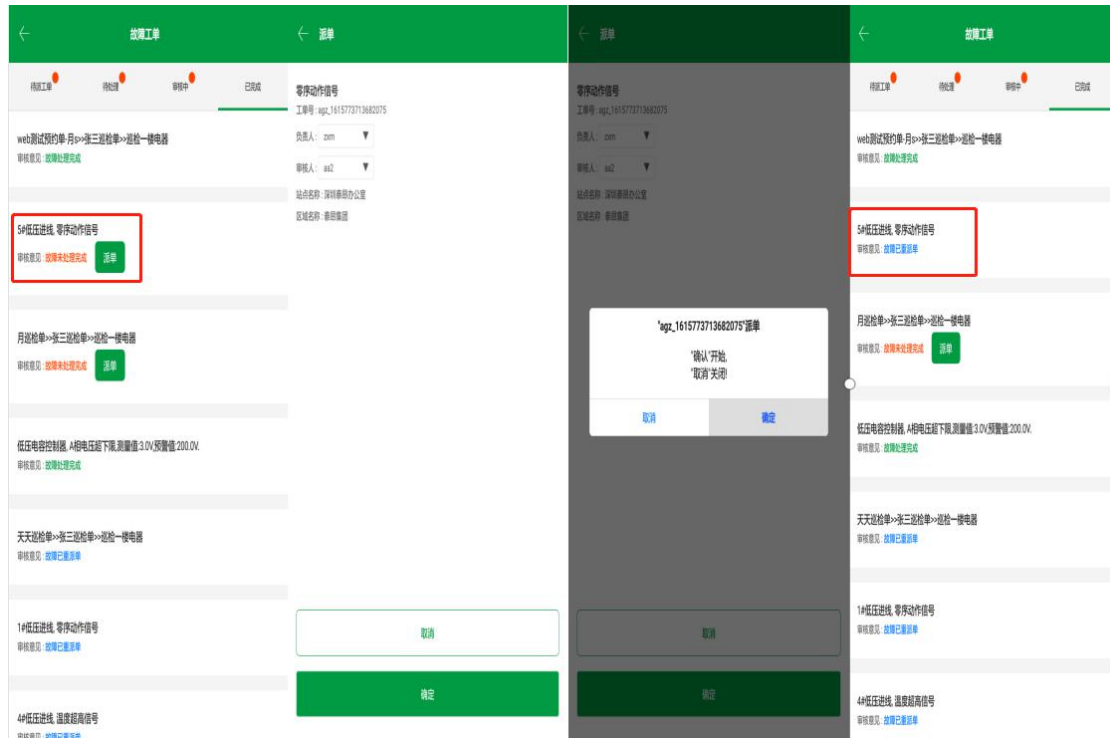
故障工单

待派工单 待处理 审核中 已完成

web测试预约单-月s>>张三巡检单>>巡检一楼电器
审核意见: 故障处理完成

5#低压进线, 零序动作信号
审核意见: 故障未处理完成 派单

月巡检单>>张三巡检单>>巡检一楼电器
审核意见: 故障未处理完成 派单

低压电容控制器, A相电压超下限,测量值:3.0V,预警值:200.0V.
审核意见: 故障处理完成

天天巡检单>>张三巡检单>>巡检一楼电器
审核意见: 故障已重派单

1#低压进线, 零序动作信号
审核意见: 故障已重派单

4#低压进线, 温度超高信号
审核意见: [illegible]

派单

零序动作信号
工单号: agz_1615773713682075
负责人: zxm
审核人: as2
站点名称: 深圳泰田办公室
区域名称: 泰田集团

取消
确定

派单

零序动作信号
工单号: agz_1615773713682075
负责人: zxm
审核人: as2
站点名称: 深圳泰田办公室
区域名称: 泰田集团

'agz_1615773713682075'派单
'确认'开始,
'取消'关闭!
取消 确定

取消
确定

故障工单

待派工单 待处理 审核中 已完成

web测试预约单-月s>>张三巡检单>>巡检一楼电器
审核意见: 故障处理完成

5#低压进线, 零序动作信号
审核意见: 故障已重派单

月巡检单>>张三巡检单>>巡检一楼电器
审核意见: 故障未处理完成 派单

低压电容控制器, A相电压超下限,测量值:3.0V,预警值:200.0V.
审核意见: 故障处理完成

天天巡检单>>张三巡检单>>巡检一楼电器
审核意见: 故障已重派单

1#低压进线, 零序动作信号
审核意见: 故障已重派单

4#低压进线, 温度超高信号
审核意见: 故障已重派单